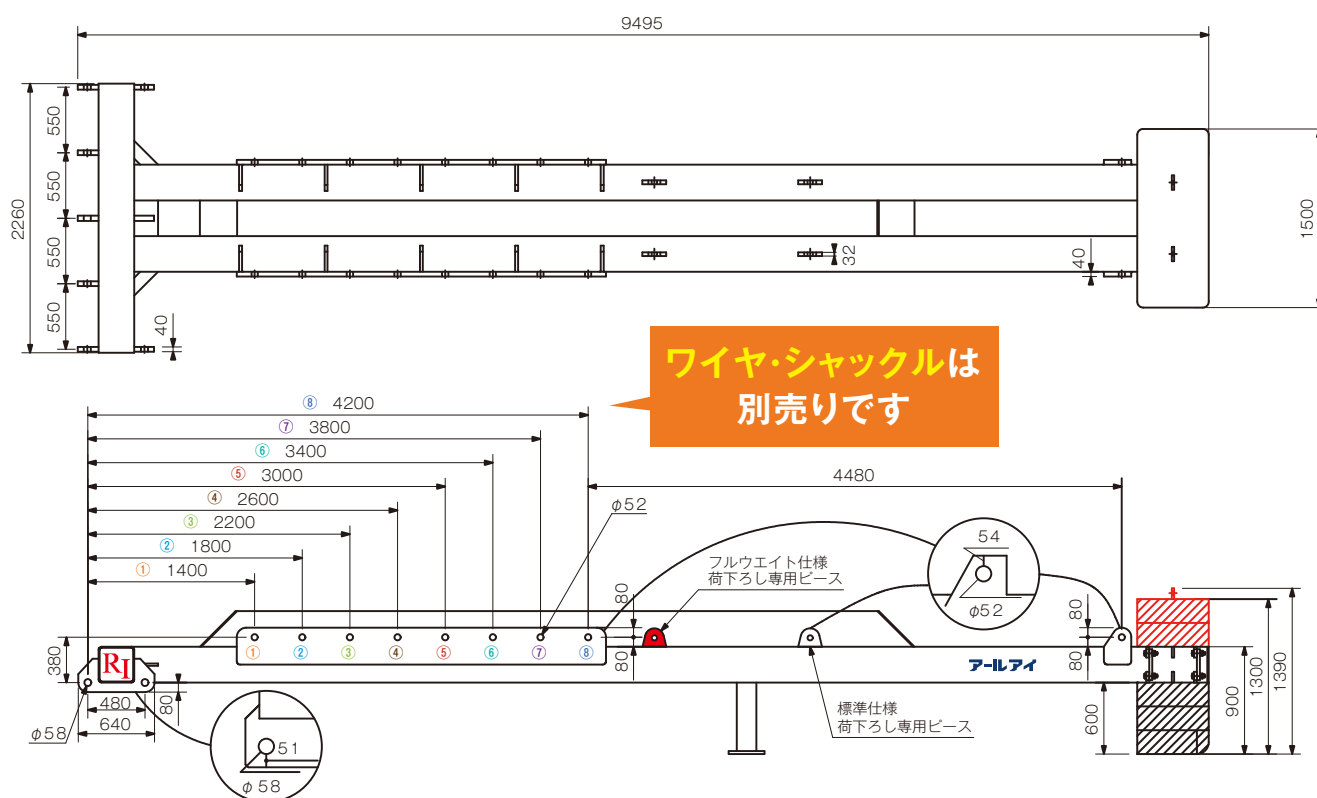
9495

550
550
550
550
2260
40
32
40
1500

ワイヤ·シャックルは
別売りです

⑧ 4200
⑦ 3800
⑥ 3400
⑤ 3000
④ 2600
③ 2200
② 1800
① 1400

4480
$\phi$52
54
$\phi$52
フルウエイト仕様
荷下ろし専用ピース
80
80
80
80
380
RI
① ② ③ ④ ⑤ ⑥ ⑦ ⑧
アールアイ
480
640
80
$\phi$58
51
$\phi$ 58
標準仕様
荷下ろし専用ピース
600
900
1300
1390